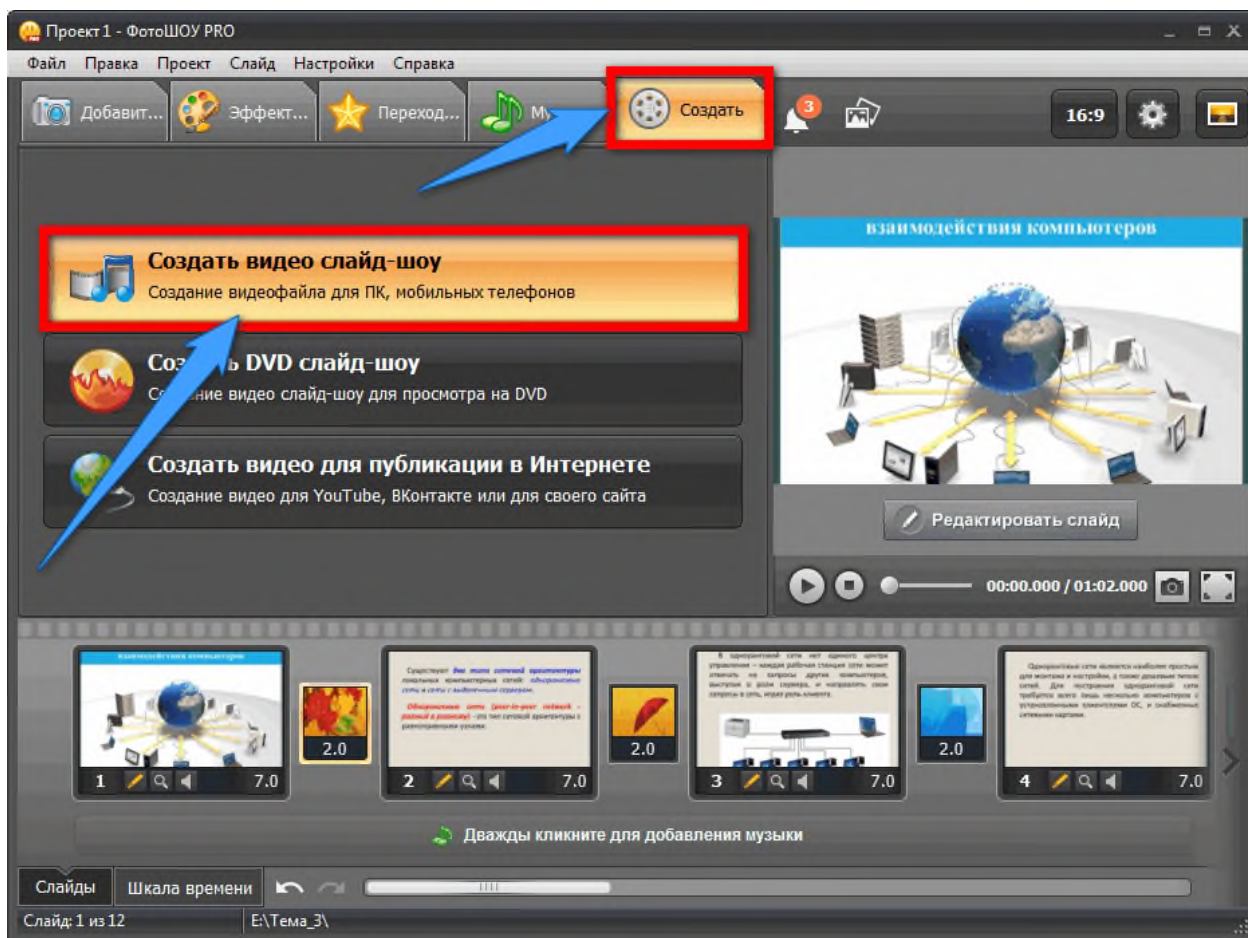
Проект 1 - ФотоШОУ PRO

Файл Правка Проект Слайд Настройки Справка

Добавит... Эффект... Переход... Му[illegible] Создать 3 16:9

Создать видео слайд-шоу
Создание видеофайла для ПК, мобильных телефонов

Создать DVD слайд-шоу
Создание видео слайд-шоу для просмотра на DVD

Создать видео для публикации в Интернете
Создание видео для YouTube, ВКонтакте или для своего сайта

взаимодействия компьютеров

Редактировать слайд

00:00.000 / 01:02.000

1 7.0 2.0 2 7.0 2.0 3 7.0 2.0 4 7.0

Дважды кликните для добавления музыки

Слайды Шкала времени

Слайд: 1 из 12 E:\Тема_3\